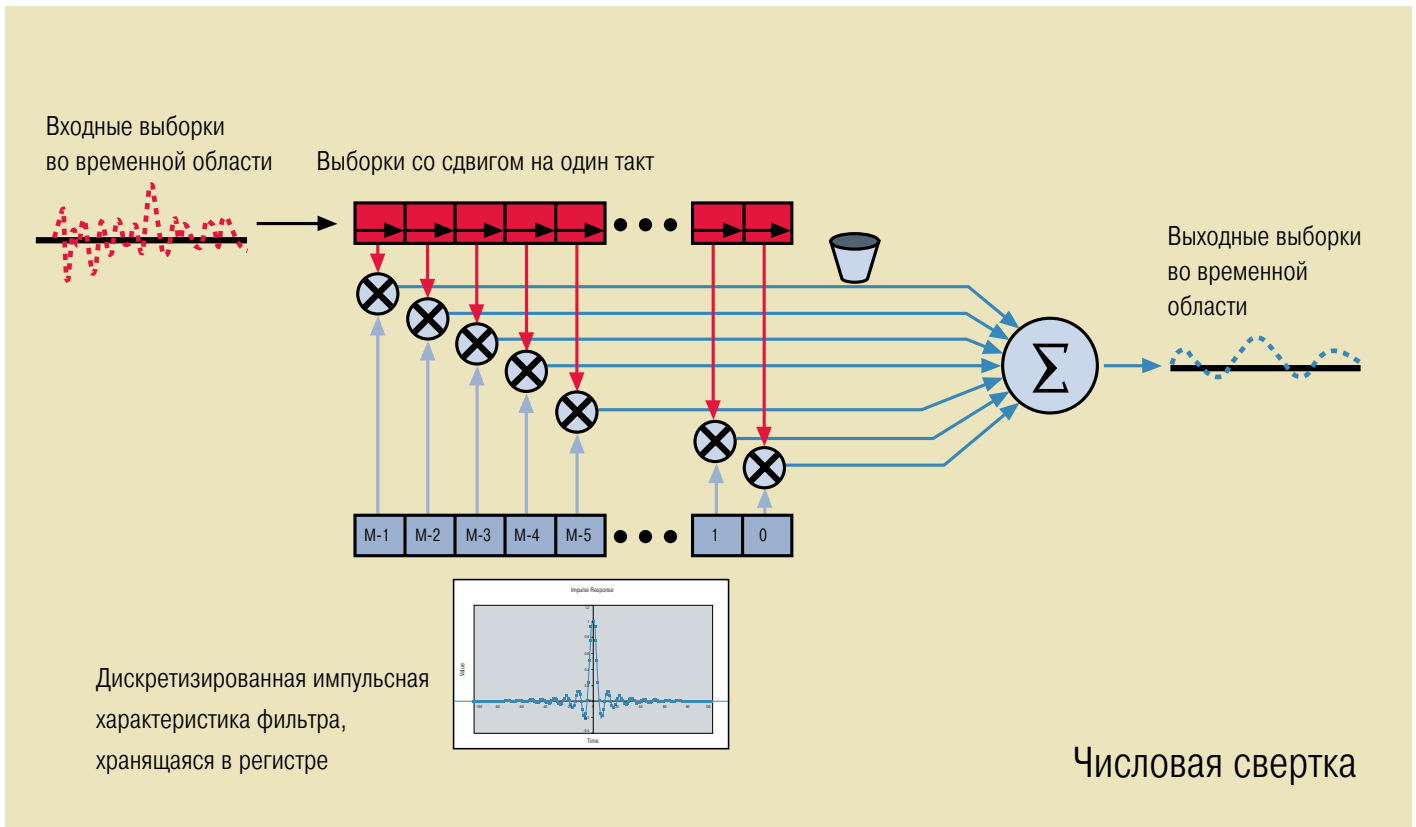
Входные выборки во временной области

Выборки со сдвигом на один такт

Выходные выборки во временной области

$\Sigma$

M-1 M-2 M-3 M-4 M-5 1 0

Impulse Response

Value

Time

Дискретизированная импульсная характеристика фильтра, хранящаяся в регистре

Числовая свертка